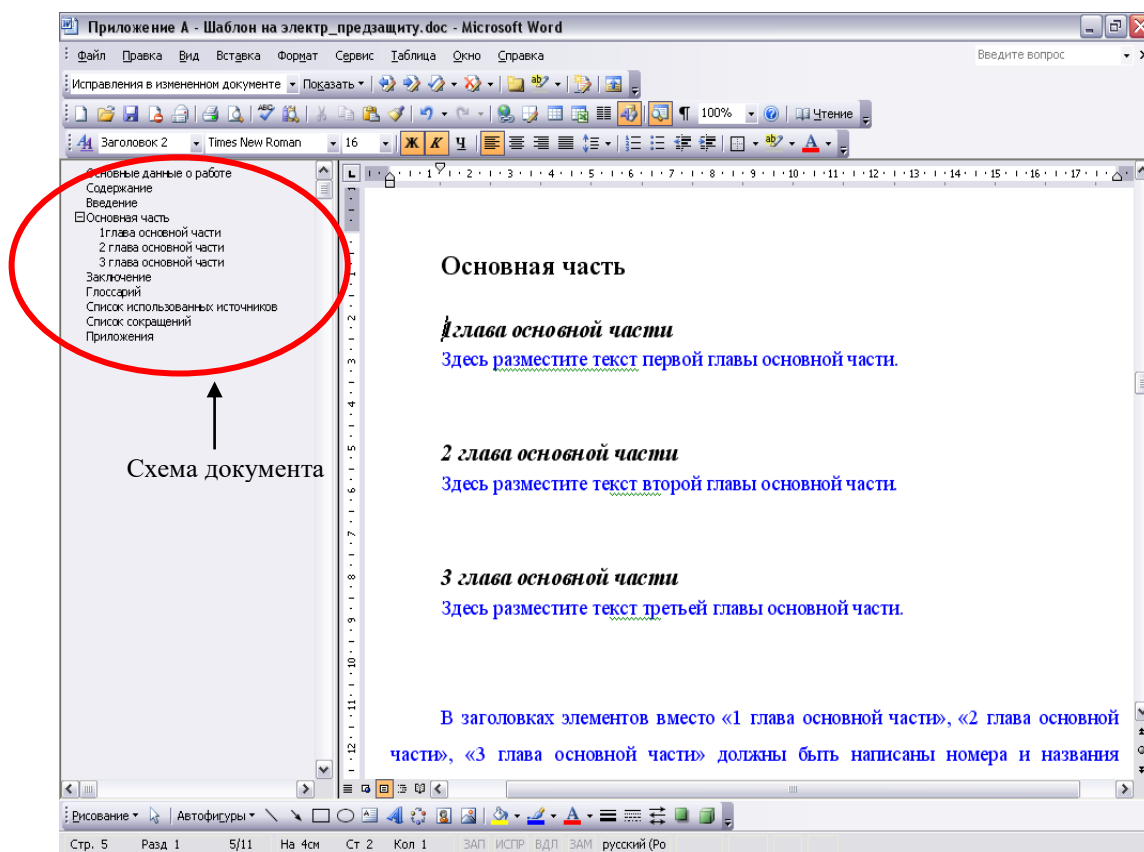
Приложение А - Шаблон на электр_предзащиту.doc - Microsoft Word

Файл Правка Вид Вставка Формат Сервис Таблица Окно Справка

Введите вопрос

Исправления в измененном документе Показать

100% Чтение

Заголовок 2 Times New Roman 16 Ж К Ч

Основные данные о работе
Содержание
Введение
⊟Основная часть
1глава основной части
2 глава основной части
3 глава основной части
Заключение
Глоссарий
Список использованных источников
Список сокращений
Приложения

Схема документа

Основная часть

1глава основной части

Здесь разместите текст первой главы основной части.

2 глава основной части

Здесь разместите текст второй главы основной части.

3 глава основной части

Здесь разместите текст третьей главы основной части.

В заголовках элементов вместо «1 глава основной части», «2 глава основной части», «3 глава основной части» должны быть написаны номера и названия

Рисование Автофигуры

Стр. 5 Разд 1 5/11 На 4см Ст 2 Кол 1 ЗАП ИСПР ВДЛ ЗАМ русский (Ро